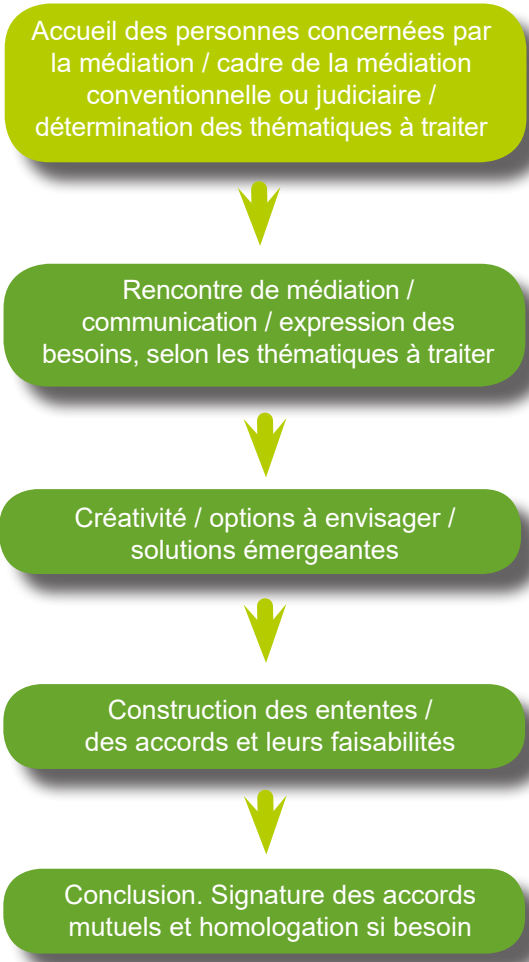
Accueil des personnes concernées par la médiation / cadre de la médiation conventionnelle ou judiciaire / détermination des thématiques à traiter

Rencontre de médiation / communication / expression des besoins, selon les thématiques à traiter

Créativité / options à envisager / solutions émergeantes

Construction des ententes / des accords et leurs faisabilités

Conclusion. Signature des accords mutuels et homologation si besoin